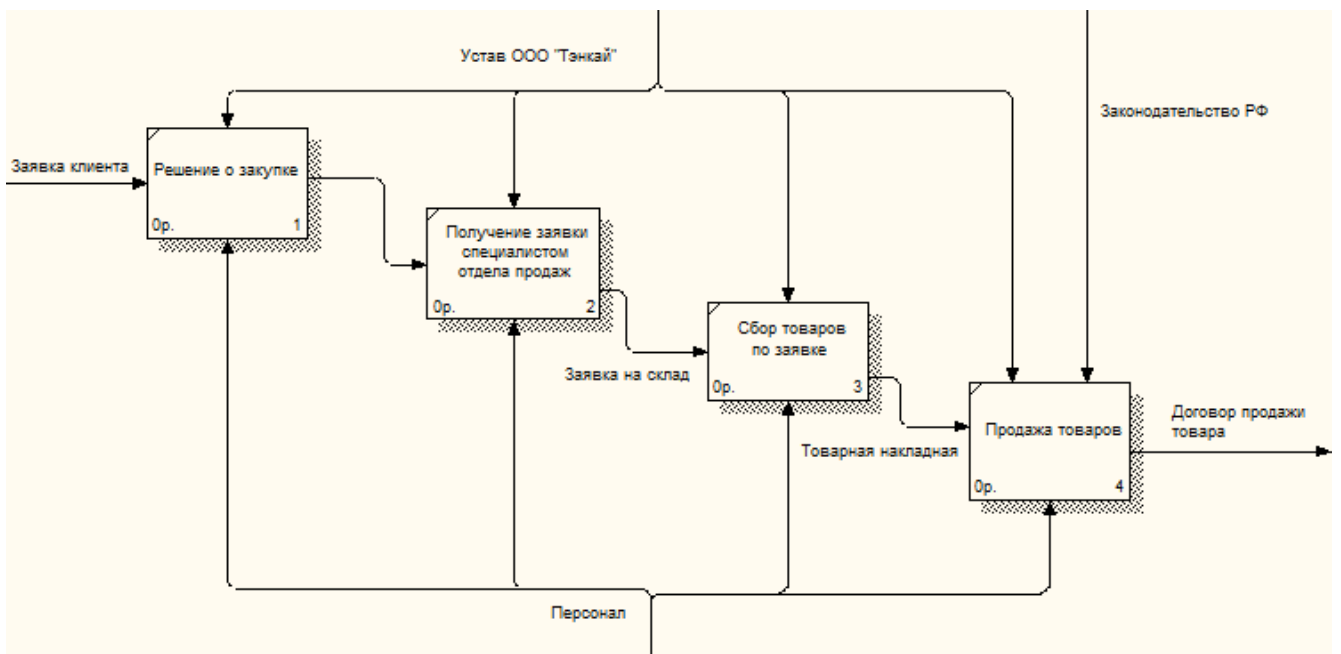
Устав ООО "Тэнкай"

Законодательство РФ

Заявка клиента

Решение о закупке
0р. 1

Получение заявки специалистом отдела продаж
0р. 2

Сбор товаров по заявке
0р. 3

Заявка на склад

Продажа товаров
0р. 4

Договор продажи товара

Товарная накладная

Персонал